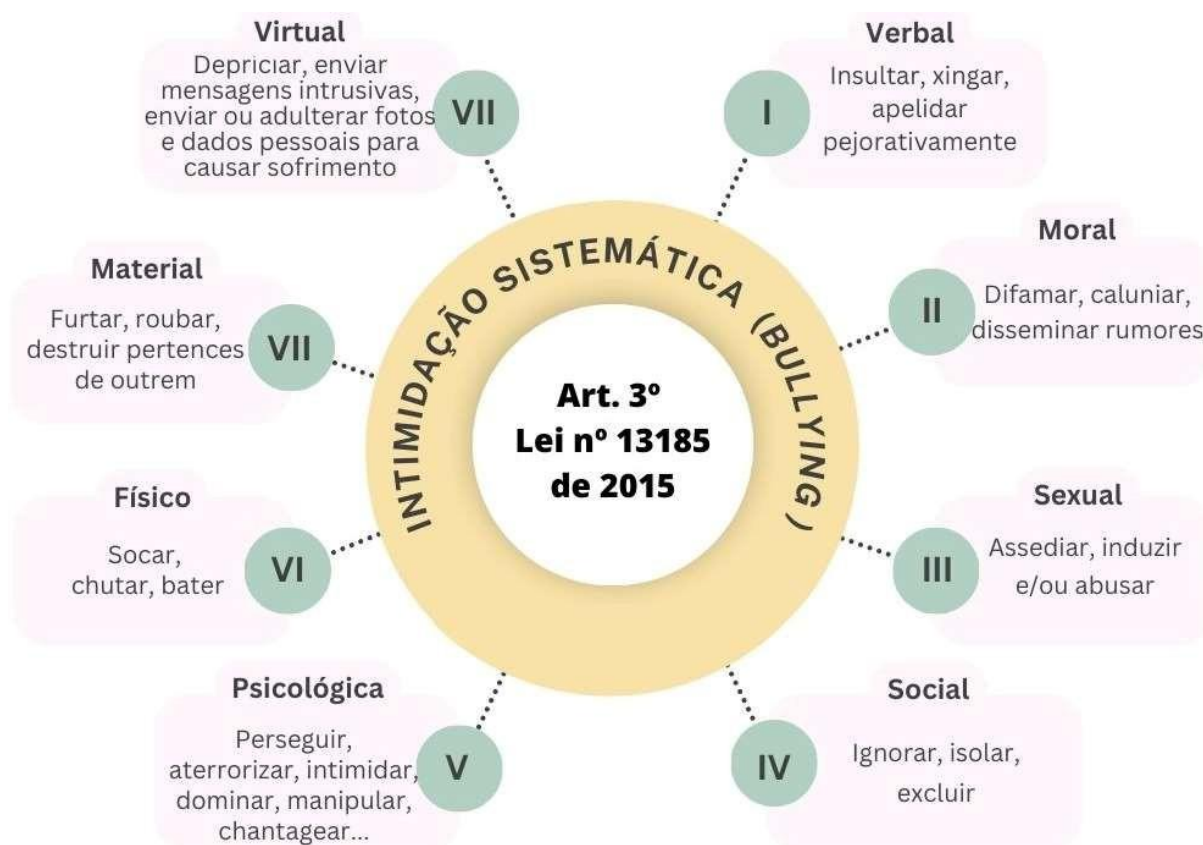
INTIMIDAÇÃO SISTEMÁTICA (BULLYING )

Art. 3º
Lei nº 13185
de 2015

Verbal
I
Insultar, xingar, apelidar pejorativamente

Moral
II
Difamar, caluniar, disseminar rumores

Sexual
III
Assediar, induzir e/ou abusar

Social
IV
Ignorar, isolar, excluir

Psicológica
V
Perseguir, aterrorizar, intimidar, dominar, manipular, chantagear...

Físico
VI
Socar, chutar, bater

Material
VII
Furtar, roubar, destruir pertences de outrem

Virtual
VII
Depriciar, enviar mensagens intrusivas, enviar ou adulterar fotos e dados pessoais para causar sofrimento